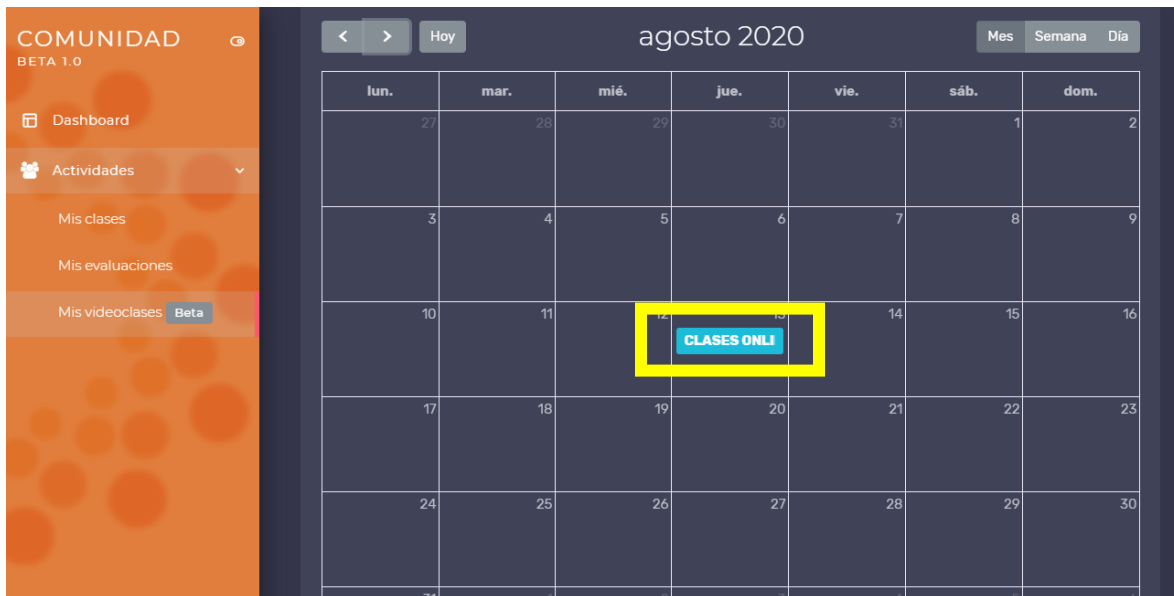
COMUNIDAD
BETA 1.0

Dashboard

Actividades

Mis clases

Mis evaluaciones

Mis videoclases Beta

< > Hoy

agosto 2020

Mes Semana Día

| lun. | mar. | mié. | jue. | vie. | sáb. | dom. |
|---|---|---|---|---|---|---|
| 27 | 28 | 29 | 30 | 31 | 1 | 2 |
| 3 | 4 | 5 | 6 | 7 | 8 | 9 |
| 10 | 11 | 12 | 13 CLASES ONLI | 14 | 15 | 16 |
| 17 | 18 | 19 | 20 | 21 | 22 | 23 |
| 24 | 25 | 26 | 27 | 28 | 29 | 30 |
| 31 | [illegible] | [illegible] | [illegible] | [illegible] | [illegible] | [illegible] |